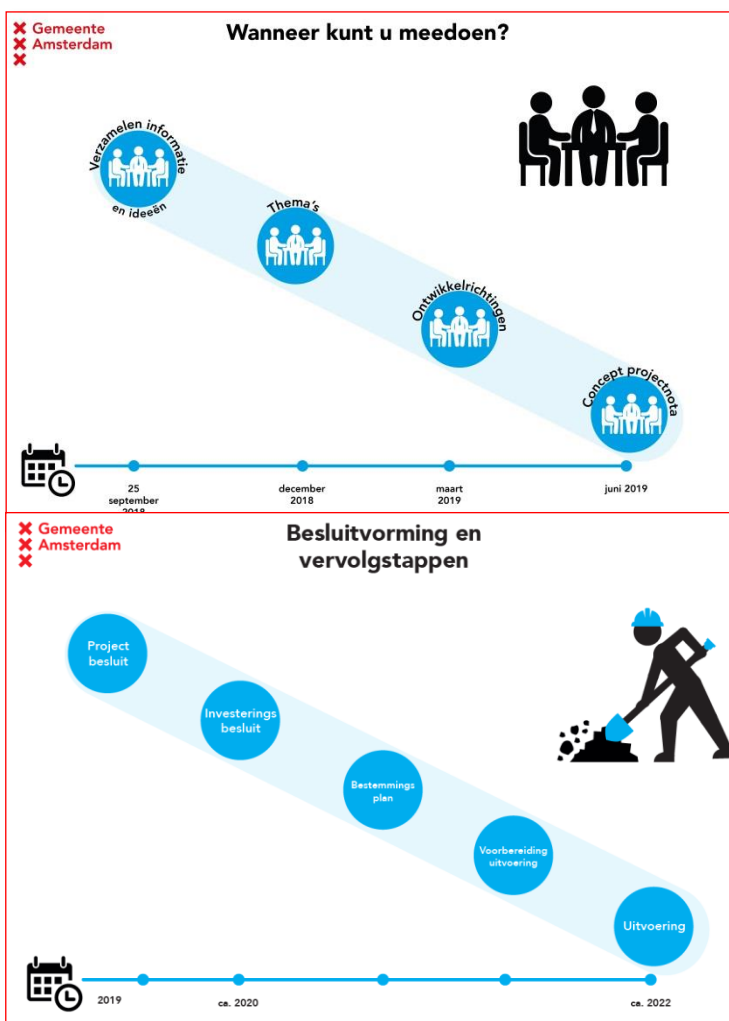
Gemeente
Amsterdam

Wanneer kunt u meedoen?

Verzamelen informatie en ideeën

Thema's

Ontwikkelrichtingen

Concept projectnota

25 september 2018

december 2018

maart 2019

juni 2019

Gemeente
Amsterdam

Besluitvorming en vervolgstappen

Project besluit

Investerings besluit

Bestemmings plan

Voorbereiding uitvoering

Uitvoering

2019

ca. 2020

ca. 2022